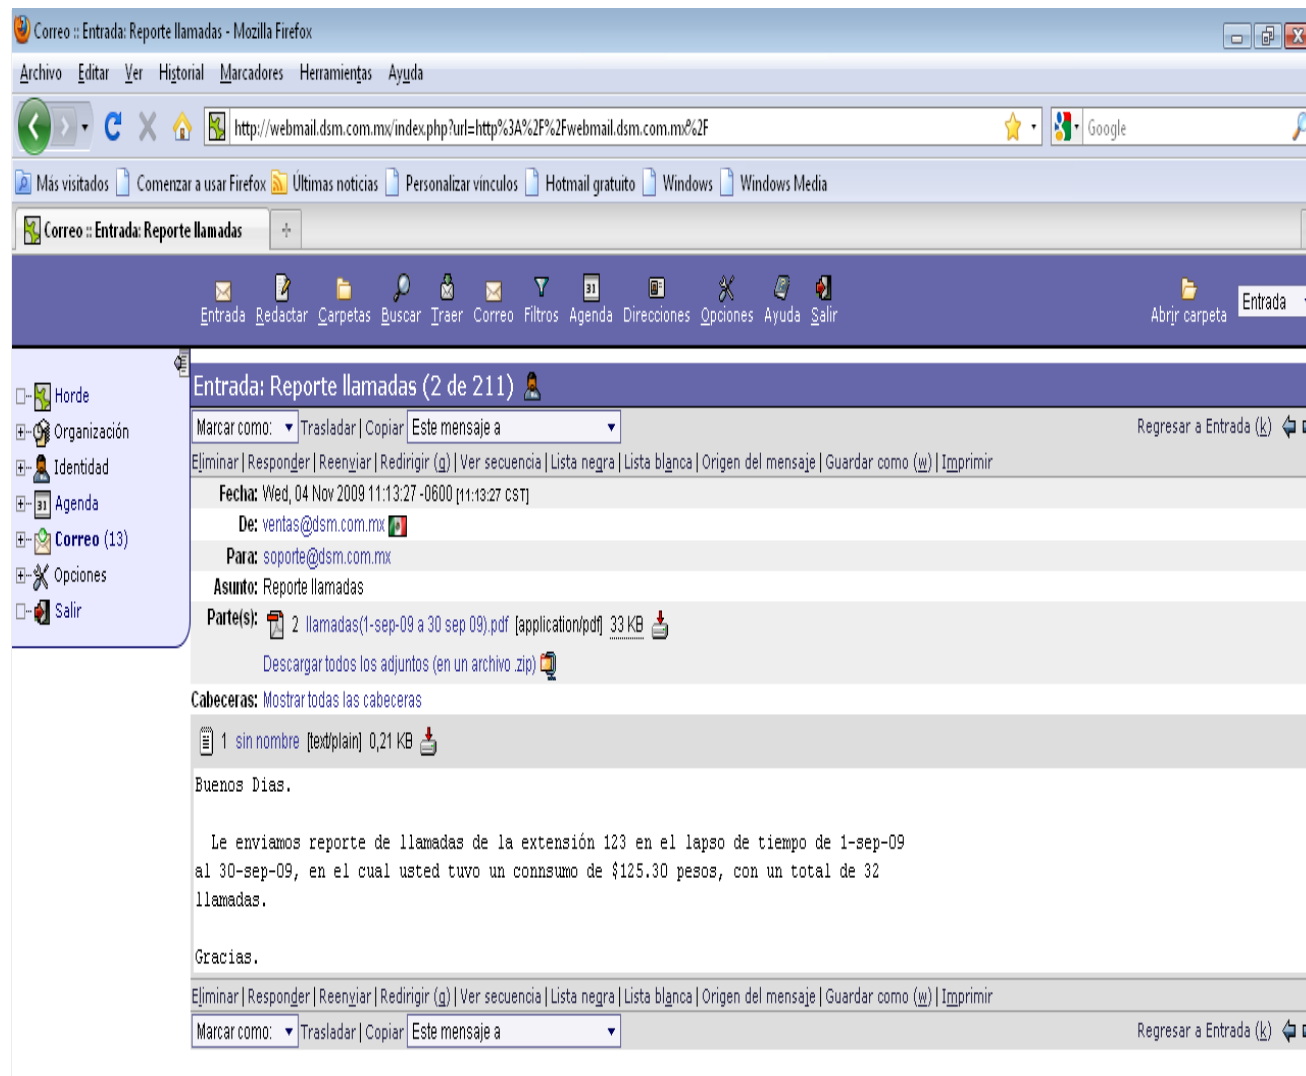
Correo :: Entrada: Reporte llamadas - Mozilla Firefox

Archivo Editar Ver Historial Marcadores Herramientas Ayuda

http://webmail.dsm.com.mx/index.php?url=http%3A%2F%2Fwebmail.dsm.com.mx%2F

Google

Más visitados Comenzar a usar Firefox Últimas noticias Personalizar vínculos Hotmail gratuito Windows Windows Media

Correo :: Entrada: Reporte llamadas

Entrada Redactar Carpetas Buscar Traer Correo Filtros Agenda Direcciones Opciones Ayuda Salir

Abrir carpeta Entrada

Horde
Organización
Identidad
Agenda
Correo (13)
Opciones
Salir

Entrada: Reporte llamadas (2 de 211)

Marcar como: Trasladar | Copiar Este mensaje a

Regresar a Entrada (k)

Eliminar | Responder | Reenviar | Redirigir (g) | Ver secuencia | Lista negra | Lista blanca | Origen del mensaje | Guardar como (w) | Imprimir

Fecha: Wed, 04 Nov 2009 11:13:27 -0600 [11:13:27 CST]
De: ventas@dsm.com.mx
Para: soporte@dsm.com.mx
Asunto: Reporte llamadas
Parte(s): 2 llamadas(1-sep-09 a 30 sep 09).pdf [application/pdf] 33 KB

Descargar todos los adjuntos (en un archivo .zip)

Cabeceras: Mostrar todas las cabeceras

1 sin nombre [text/plain] 0,21 KB

Buenos Dias.

Le enviamos reporte de llamadas de la extensión 123 en el lapso de tiempo de 1-sep-09 al 30-sep-09, en el cual usted tuvo un connsumo de $125.30 pesos, con un total de 32 llamadas.

Gracias.

Eliminar | Responder | Reenviar | Redirigir (g) | Ver secuencia | Lista negra | Lista blanca | Origen del mensaje | Guardar como (w) | Imprimir

Marcar como: Trasladar | Copiar Este mensaje a

Regresar a Entrada (k)